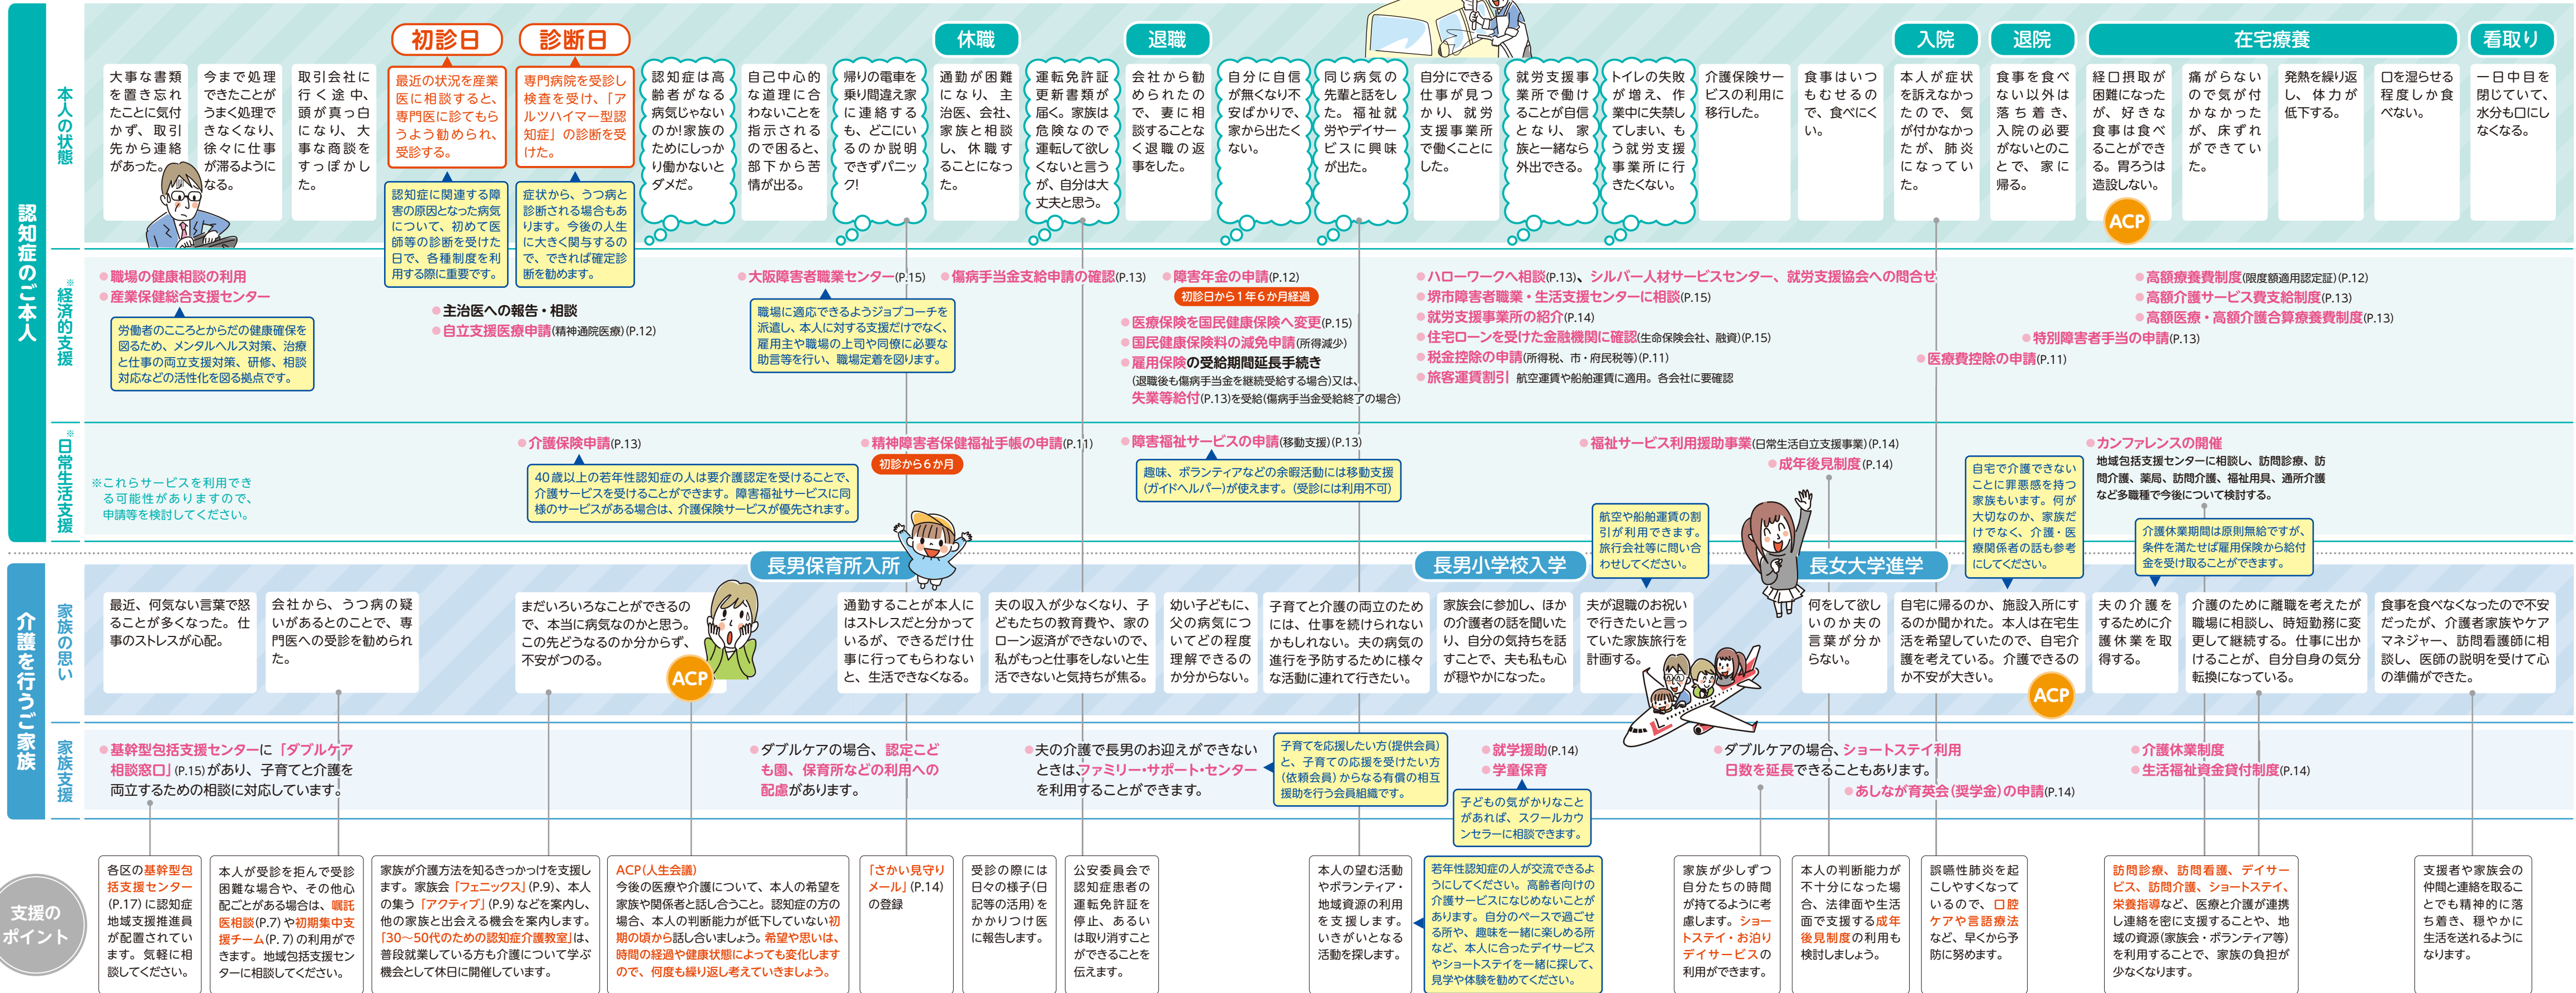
認知症のご本人

本人の状態

初診日
診断日
休職
退職
入院
退院
在宅療養
看取り

大事な書類を置き忘れたことに気付かず、取引先から連絡があった。

今まで処理できたことがうまく処理できなくなり、徐々に仕事が滞るようになる。

取引会社に行く途中、頭が真っ白になり、大事な商談をすっぽかした。

最近の状況を産業医に相談すると、専門医に診てもらうよう勧められ、受診する。

専門病院を受診し検査を受け、「アルツハイマー型認知症」の診断を受けた。

認知症は高齢者がなる病気じゃないのか!家族のためにしっかり働かないとダメだ。

自己中心的な道理に合わないことを指示されるので困ると、部下から苦情が出る。

帰りの電車を乗り間違え家に連絡するも、どこにいるのか説明できずパニック!

通勤が困難になり、主治医、会社、家族と相談し、休職することになった。

運転免許証更新書類が届く。家族は危険なので運転して欲しくないと言うが、自分は大丈夫と思う。

会社から勧められたので、妻に相談することなく退職の返事をした。

自分に自信が無くなり不安ばかりで、家から出たくない。

同じ病気の先輩と話をした。福祉就労やデイサービスに興味が出た。

自分にできる仕事が見つかり、就労支援事業所で働くことにした。

就労支援事業所で働けることが自信となり、家族と一緒なら外出できる。

トイレの失敗が増え、作業中に失禁してしまい、もう就労支援事業所に行きたくない。

介護保険サービスの利用に移行した。

食事はいつもむせるので、食べにくい。

本人が症状を訴えなかったので、気が付かなかったが、肺炎になっていた。

食事を食べない以外は落ち着き、入院の必要がないとのことで、家に帰る。

経口摂取が困難になったが、好きな食事は食べることができる。胃ろうは造設しない。

痛がらないので気がつかなかったが、床ずれができていた。

発熱を繰り返し、体力が低下する。

口を湿らせる程度しか食べない。

一日中目を閉じていて、水分も口にしなくなる。

ACP

認知症に関連する障害の原因となった病気について、初めて医師等の診断を受けた日で、各種制度を利用する際に重要です。

症状から、うつ病と診断される場合もあります。今後の人生に大きく関係するので、できれば確定診断を勧めます。

※経済的支援

●職場の健康相談の利用
●産業保健総合支援センター

労働者のこころとからだの健康確保を図るため、メンタルヘルス対策、治療と仕事の両立支援対策、研修、相談対応などの活性化を図る拠点です。

●主治医への報告・相談
●自立支援医療申請(精神通院医療)(P.12)

●大阪障害者職業センター(P.15)

職場に適応できるようジョブコーチを派遣し、本人に対する支援だけでなく、雇用主や職場の上司や同僚に必要な助言等を行い、職場定着を図ります。

●傷病手当金支給申請の確認(P.13)

●障害年金の申請(P.12)
初診日から1年6か月経過

●医療保険を国民健康保険へ変更(P.15)
●国民健康保険料の減免申請(所得減少)
●雇用保険の受給期間延長手続き
(退職後も傷病手当金を継続受給する場合)又は、
失業等給付(P.13)を受給(傷病手当金受給終了の場合)

●ハローワークへ相談(P.13)、シルバー人材サービスセンター、就労支援協会への問合せ
●堺市障害者職業・生活支援センターに相談(P.15)
●就労支援事業所の紹介(P.14)
●住宅ローンを受けた金融機関に確認(生命保険会社、融資)(P.15)
●税金控除の申請(所得税、市・府民税等)(P.11)
●旅客運賃割引 航空運賃や船舶運賃に適用。各会社に要確認

●医療費控除の申請(P.11)

●高額療養費制度(限度額適用認定証)(P.12)
●高額介護サービス費支給制度(P.13)
●高額医療・高額介護合算療養費制度(P.13)
●特別障害者手当の申請(P.13)

※日常生活支援

※これらサービスを利用できる可能性がありますので、申請等を検討してください。

●介護保険申請(P.13)

40歳以上の若年性認知症の人は要介護認定を受けることで、介護サービスを受けることができます。障害福祉サービスに同様のサービスがある場合は、介護保険サービスが優先されます。

●精神障害者保健福祉手帳の申請(P.11)
初診から6か月

●障害福祉サービスの申請(移動支援)(P.13)

趣味、ボランティアなどの余暇活動には移動支援(ガイドヘルパー)が使えます。(受診には利用不可)

●福祉サービス利用援助事業(日常生活自立支援事業)(P.14)
●成年後見制度(P.14)

航空や船舶運賃の割引が利用できます。旅行会社等に問い合わせてください。

自宅で介護できないことに罪悪感を持つ家族もいます。何が大切なのか、家族だけでなく、介護・医療関係者の話も参考にしてください。

●カンファレンスの開催
地域包括支援センターに相談し、訪問診療、訪問介護、薬局、訪問介護、福祉用具、通所介護など多職種で今後について検討する。

介護休業期間は原則無給ですが、条件を満たせば雇用保険から給付金を受け取ることができます。

介護を行うご家族

家族の思い

長男保育所入所
長男小学校入学
長女大学進学

最近、何気ない言葉で怒ることが多くなった。仕事のストレスが心配。

会社から、うつ病の疑いがあるとのことで、専門医への受診を勧められた。

まだいろいろなことができるので、本当に病気なのかと思う。この先どうなるのか分からず、不安がつのる。

ACP

通勤することが本人にはストレスだと分かっているが、できるだけ仕事に行ってもらわないと、生活できなくなる。

夫の収入が少なくなり、子どもたちの教育費や、家のローン返済ができないので、私がもっと仕事をしないと生活できないと気持ちが焦る。

幼い子どもに、父の病気についてどの程度理解できるのか分からない。

子育てと介護の両立のためには、仕事も続けられないかもしれない。夫の病気の進行を予防するために様々な活動に連れて行きたい。

家族会に参加し、ほかの介護者の話を聞いたり、自分の気持ちを話すことで、夫も私も心が穏やかになった。

夫が退職のお祝いで行きたいと言っていた家族旅行を計画する。

何をして欲しいのか夫の言葉が分からない。

自宅に帰るのか、施設入所にするのか聞かれた。本人は在宅生活を希望していたので、自宅介護を考えている。介護できるのか不安が大きい。

ACP

夫の介護をするために介護休業を取得する。

介護のために離職を考えたが職場に相談し、時短勤務に変更して継続する。仕事に出かけることが、自分自身の気分転換になっている。

食事を食べなくなったので不安だったが、介護者家族やケアマネジャー、訪問看護師に相談し、医師の説明を受けて心の準備ができた。

家族支援

●基幹型包括支援センターに「ダブルケア相談窓口」(P.15)があり、子育てと介護を両立するための相談に対応しています。

●ダブルケアの場合、認定こども園、保育所などの利用への配慮があります。

●夫の介護で長男のお迎えができないときは、ファミリー・サポート・センターを利用することができます。

子育てを応援したい方(提供会員)と、子育ての応援を受けたい方(依頼会員)からなる有償の相互援助を行う会員組織です。

●就学援助(P.14)
●学童保育

子どもの気がかりなことがあれば、スクールカウンセラーに相談できます。

●ダブルケアの場合、ショートステイ利用日数を延長できることもあります。
●あしなが育英会(奨学金)の申請(P.14)

●介護休業制度
●生活福祉資金貸付制度(P.14)

支援のポイント

各区の基幹型包括支援センター(P.17)に認知症地域支援推進員が配置されています。気軽に相談してください。

本人が受診を拒んで受診困難な場合や、その他心配ごとがある場合は、嘱託医相談(P.7)や初期集中支援チーム(P.7)の利用ができます。地域包括支援センターに相談してください。

家族が介護方法を知るきっかけを支援します。家族会「フェニックス」(P.9)、本人の集う「アクティブ」(P.9)などを案内し、他の家族と出会える機会を案内します。「30〜50代のための認知症介護教室」は、普段就業している方も介護について学ぶ機会として休日に開催しています。

ACP(人生会議)
今後の医療や介護について、本人の希望を家族や関係者と話し合うこと。認知症の方の場合、本人の判断能力が低下していない初期の頃から話し合いましょう。希望や思いは、時間の経過や健康状態によっても変化しますので、何度も繰り返し考えていきましょう。

「さかい見守りメール」(P.14)の登録

受診の際には日々の様子(日記等の活用)をかかりつけ医に報告します。

公安委員会で認知症患者の運転免許証を停止、あるいは取り消すことができることを伝えます。

本人の望む活動やボランティア・地域資源の利用を支援します。いきがいとなる活動を探します。

若年性認知症の人が交流できるようにしてください。高齢者向けの介護サービスになじめないことがあります。自分のペースで過ごせる所や、趣味も一緒に楽しめる所など、本人に合ったデイサービスやショートステイを一緒に探して、見学や体験を勧めてください。

家族が少しずつ自分たちの時間が持てるように考慮します。ショートステイ・お泊りデイサービスの利用ができます。

本人の判断能力が不十分になった場合、法律面や生活面で支援する成年後見制度の利用も検討しましょう。

誤嚥性肺炎を起こしやすくなっているので、口腔ケアや言語療法など、早くから予防に努めます。

訪問診療、訪問看護、デイサービス、訪問介護、ショートステイ、栄養指導など、医療と介護が連携し連絡を密に支援することや、地域の資源(家族会・ボランティア等)を利用することで、家族の負担が少なくなります。

支援者や家族会の仲間と連絡を取ることでも精神的に落ち着き、穏やかに生活を送れるようになります。